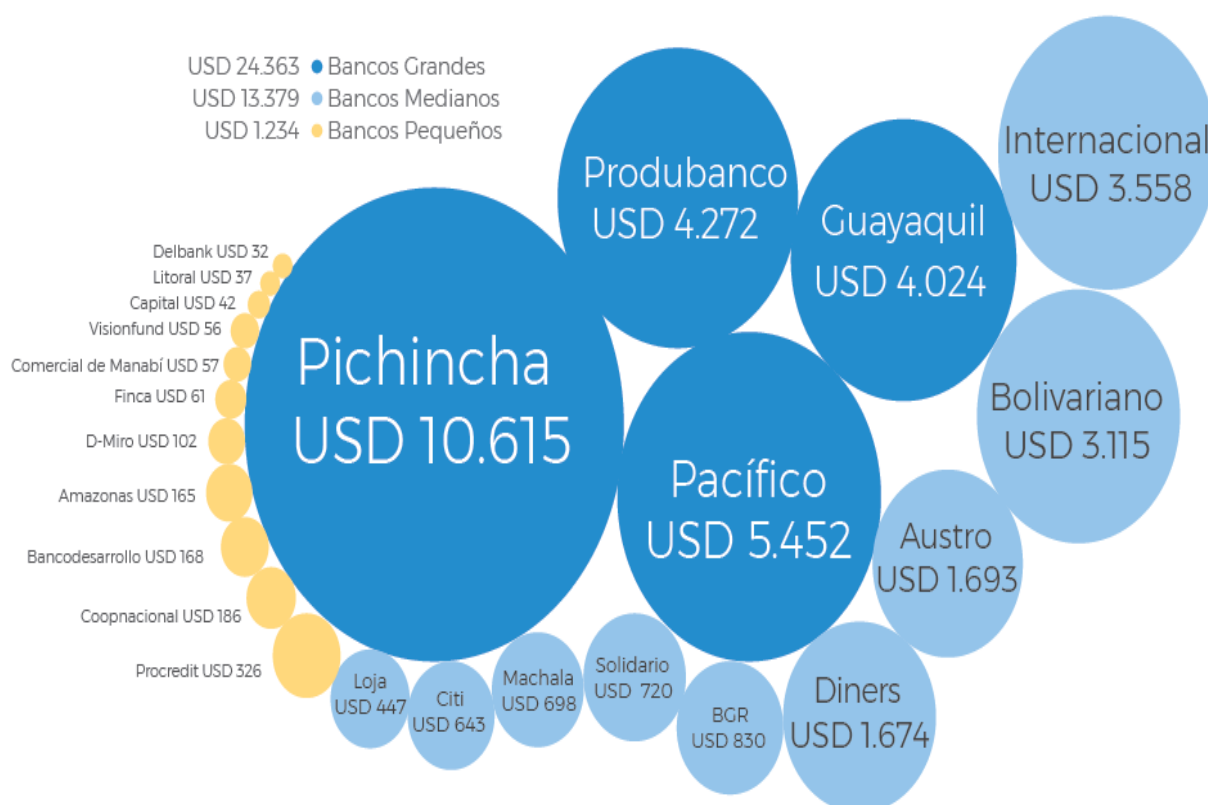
USD 24.363 Bancos Grandes
USD 13.379 Bancos Medianos
USD 1.234 Bancos Pequeños

Produbanco USD 4.272

Guayaquil USD 4.024

Internacional USD 3.558

Delbank USD 32
Litoral USD 37
Capital USD 42
Visionfund USD 56
Comercial de Manabí USD 57
Finca USD 61
D-Miro USD 102
Amazonas USD 165
Bancodesarrollo USD 168
Coopnacional USD 186
Procredit USD 326

Pichincha USD 10.615

Bolivariano USD 3.115

Pacífico USD 5.452

Austro USD 1.693

Loja USD 447
Citi USD 643
Machala USD 698
Solidario USD 720
BGR USD 830
Diners USD 1.674